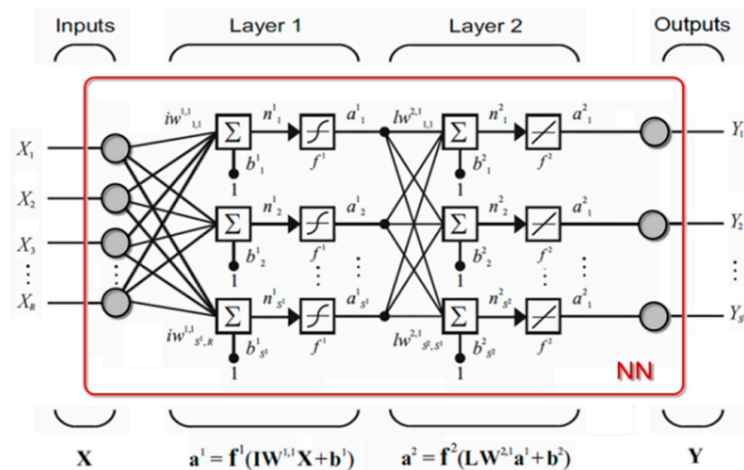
Inputs

Layer 1

Layer 2

Outputs

$X_1$
$X_2$
$X_3$
$\vdots$
$X_R$

$iw^{1,1}_{1,1}$
$\Sigma$
$n^1_1$
$f^1$
$a^1_1$
$b^1_1$
1

$\Sigma$
$n^1_2$
$f^1$
$a^1_2$
$b^1_2$
1

$iw^{1,1}_{s^1,R}$
$\Sigma$
$n^1_{s^1}$
$f^1$
$a^1_{s^1}$
$b^1_{s^1}$
1

$lw^{2,1}_{1,1}$
$\Sigma$
$n^2_1$
$f^2$
$a^2_1$
$b^2_1$
1

$\Sigma$
$n^2_2$
$f^2$
$a^2_2$
$b^2_2$
1

$lw^{2,1}_{s^2,s^1}$
$\Sigma$
$n^2_{s^2}$
$f^2$
$a^2_1$
$b^2_{s^2}$
1

$Y_1$
$Y_2$
$Y_s$

NN

X

$\mathbf{a}^1 = \mathbf{f}^1(\mathbf{IW}^{1,1}\mathbf{X}+\mathbf{b}^1)$

$\mathbf{a}^2 = \mathbf{f}^2(\mathbf{LW}^{2,1}\mathbf{a}^1+\mathbf{b}^2)$

Y